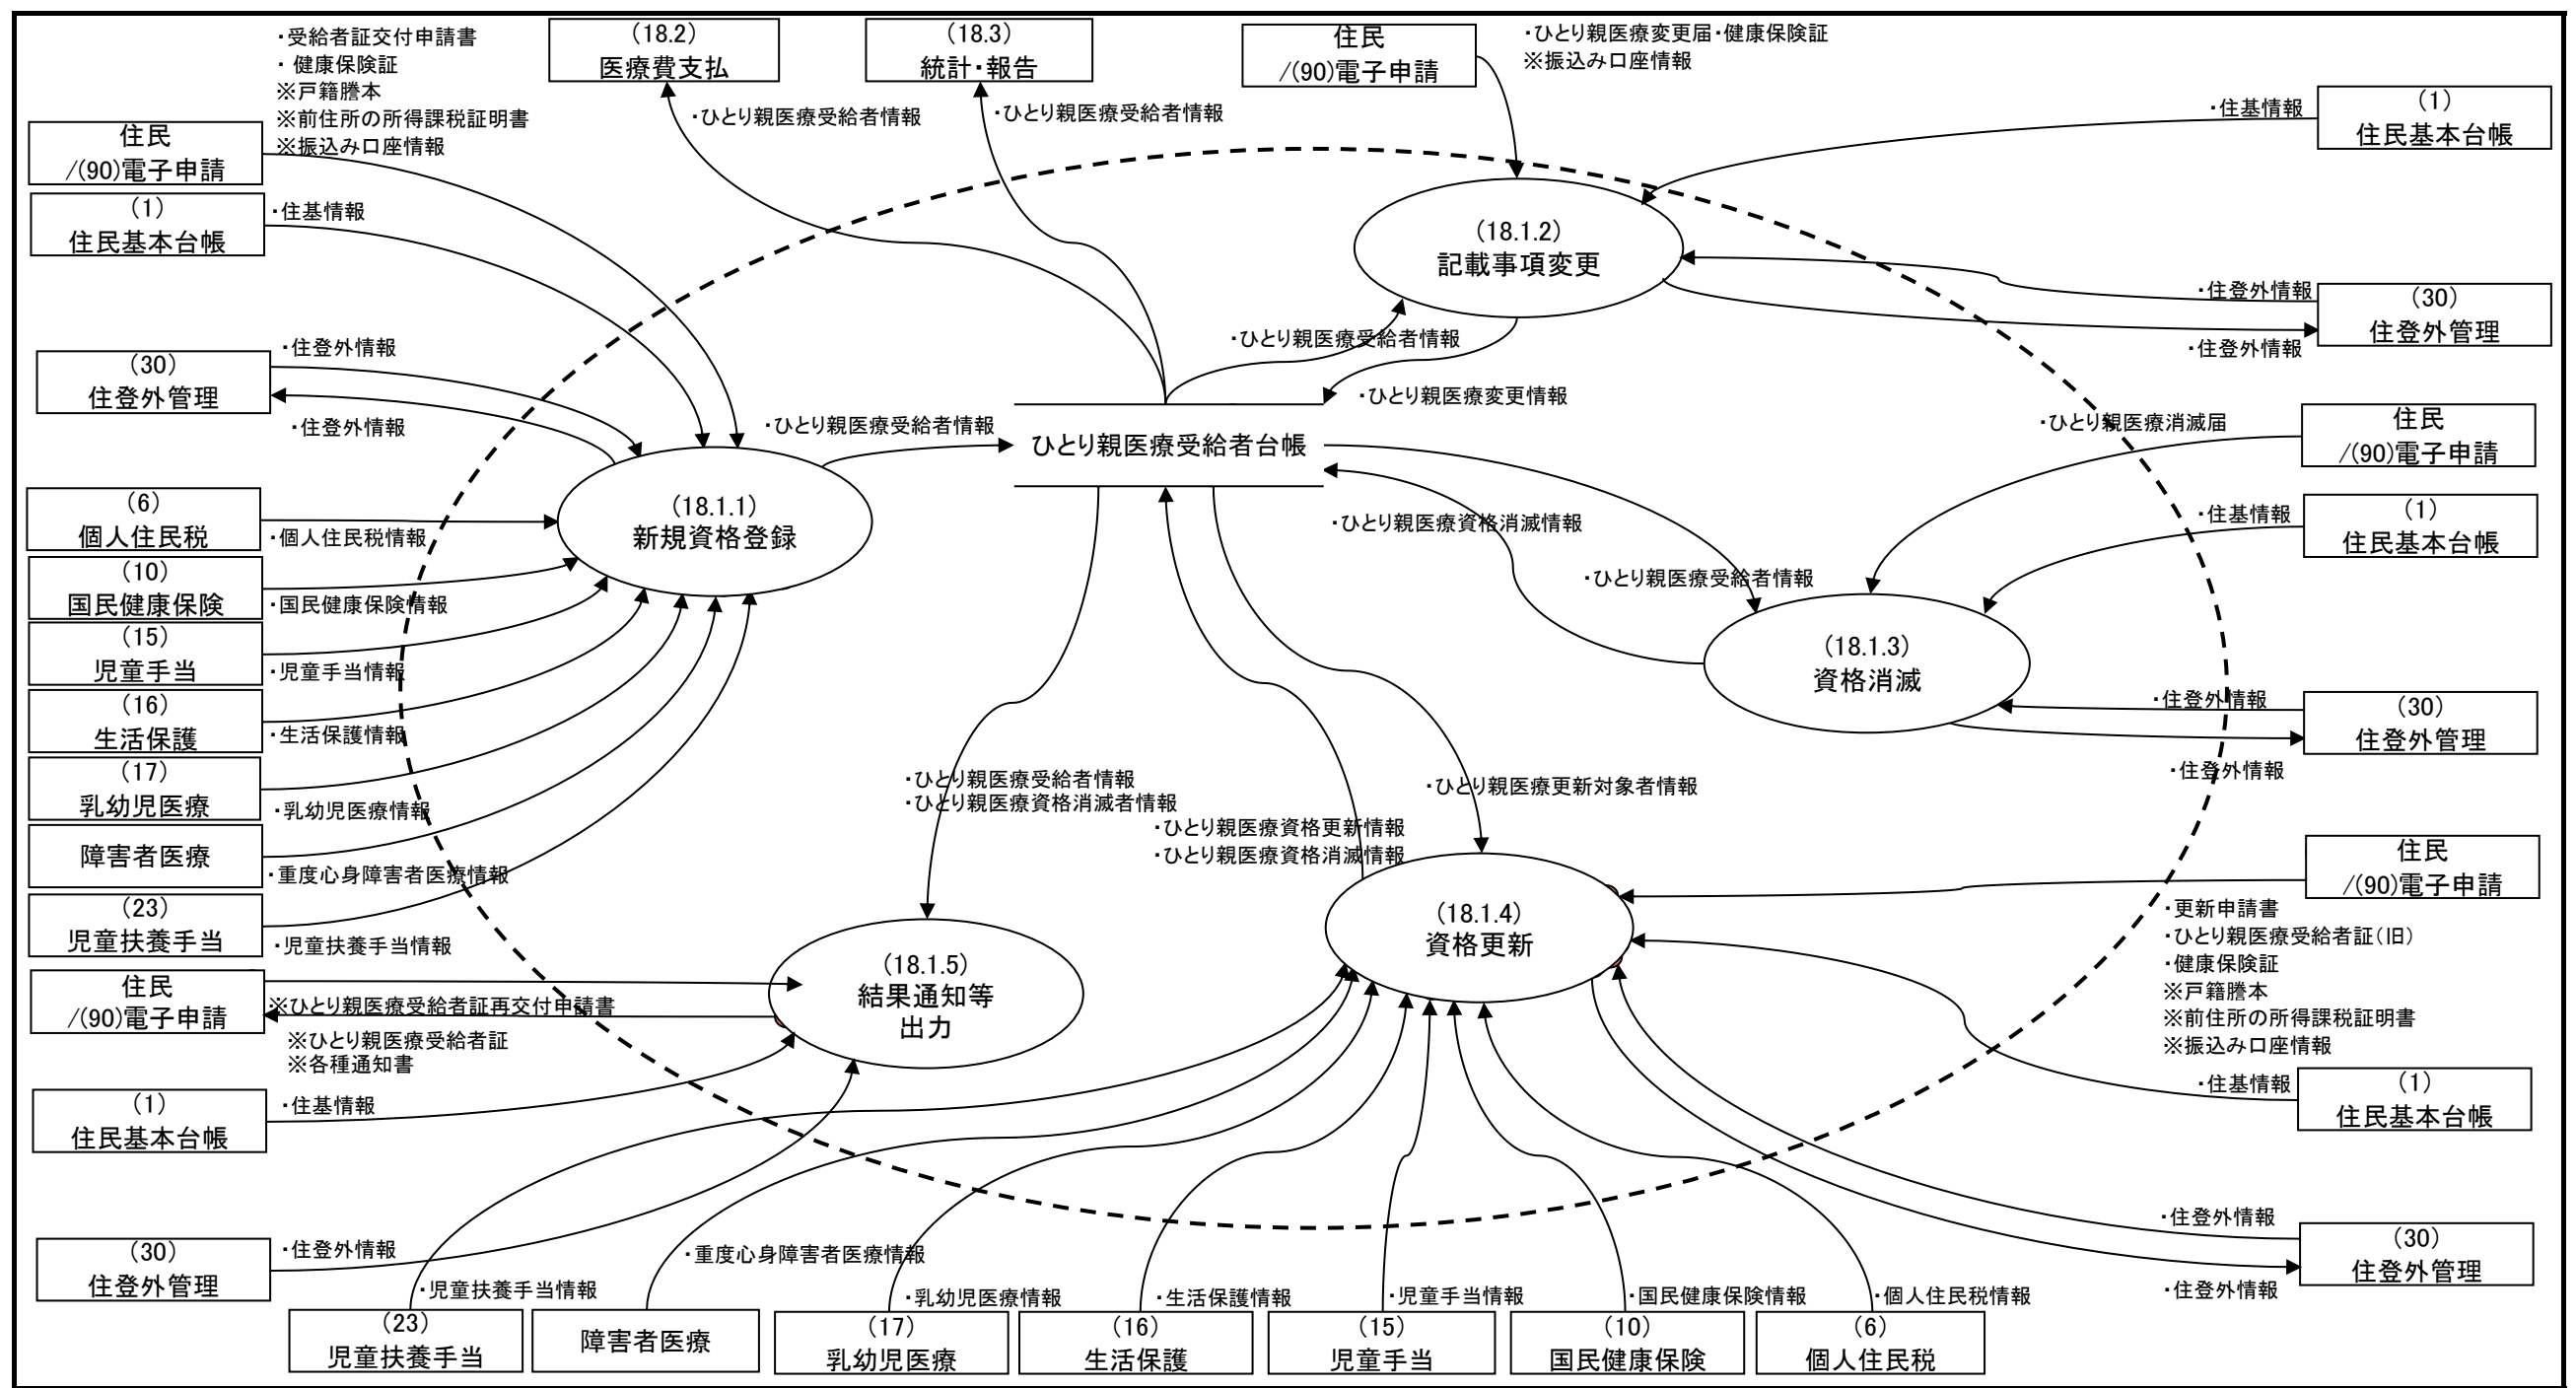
・受給者証交付申請書
・ 健康保険証
※戸籍謄本
※前住所の所得課税証明書
※振込み口座情報

(18.2)
医療費支払

(18.3)
統計・報告

住民
/(90)電子申請

・ひとり親医療変更届・健康保険証
※振込み口座情報

住民
/(90)電子申請

・ひとり親医療受給者情報

・ひとり親医療受給者情報

・住基情報

(1)
住民基本台帳

(1)
住民基本台帳

・住基情報

(18.1.2)
記載事項変更

・住登外情報

(30)
住登外管理

・住登外情報

・ひとり親医療受給者情報

・ひとり親医療変更情報

(30)
住登外管理

・住登外情報

・住登外情報

・ひとり親医療受給者情報

ひとり親医療受給者台帳

・ひとり親医療消滅届

住民
/(90)電子申請

(6)
個人住民税

・個人住民税情報

(18.1.1)
新規資格登録

・ひとり親医療資格消滅情報

・住基情報

(1)
住民基本台帳

(10)
国民健康保険

・国民健康保険情報

・ひとり親医療受給者情報

(15)
児童手当

・児童手当情報

(18.1.3)
資格消滅

(16)
生活保護

・生活保護情報

・住登外情報

(30)
住登外管理

(17)
乳幼児医療

・乳幼児医療情報

・住登外情報

・ひとり親医療受給者情報
・ひとり親医療資格消滅者情報

・ひとり親医療更新対象者情報

・ひとり親医療資格更新情報
・ひとり親医療資格消滅情報

障害者医療

・重度心身障害者医療情報

住民
/(90)電子申請

(23)
児童扶養手当

・児童扶養手当情報

(18.1.4)
資格更新

・更新申請書
・ひとり親医療受給者証(旧)
・健康保険証
※戸籍謄本
※前住所の所得課税証明書
※振込み口座情報

住民
/(90)電子申請

※ひとり親医療受給者証再交付申請書

(18.1.5)
結果通知等
出力

※ひとり親医療受給者証
※各種通知書

(1)
住民基本台帳

・住基情報

・住基情報

(1)
住民基本台帳

・住登外情報

(30)
住登外管理

(30)
住登外管理

・住登外情報

・重度心身障害者医療情報

・住登外情報

・児童扶養手当情報

・乳幼児医療情報

・生活保護情報

・児童手当情報

・国民健康保険情報

・個人住民税情報

(23)
児童扶養手当

障害者医療

(17)
乳幼児医療

(16)
生活保護

(15)
児童手当

(10)
国民健康保険

(6)
個人住民税